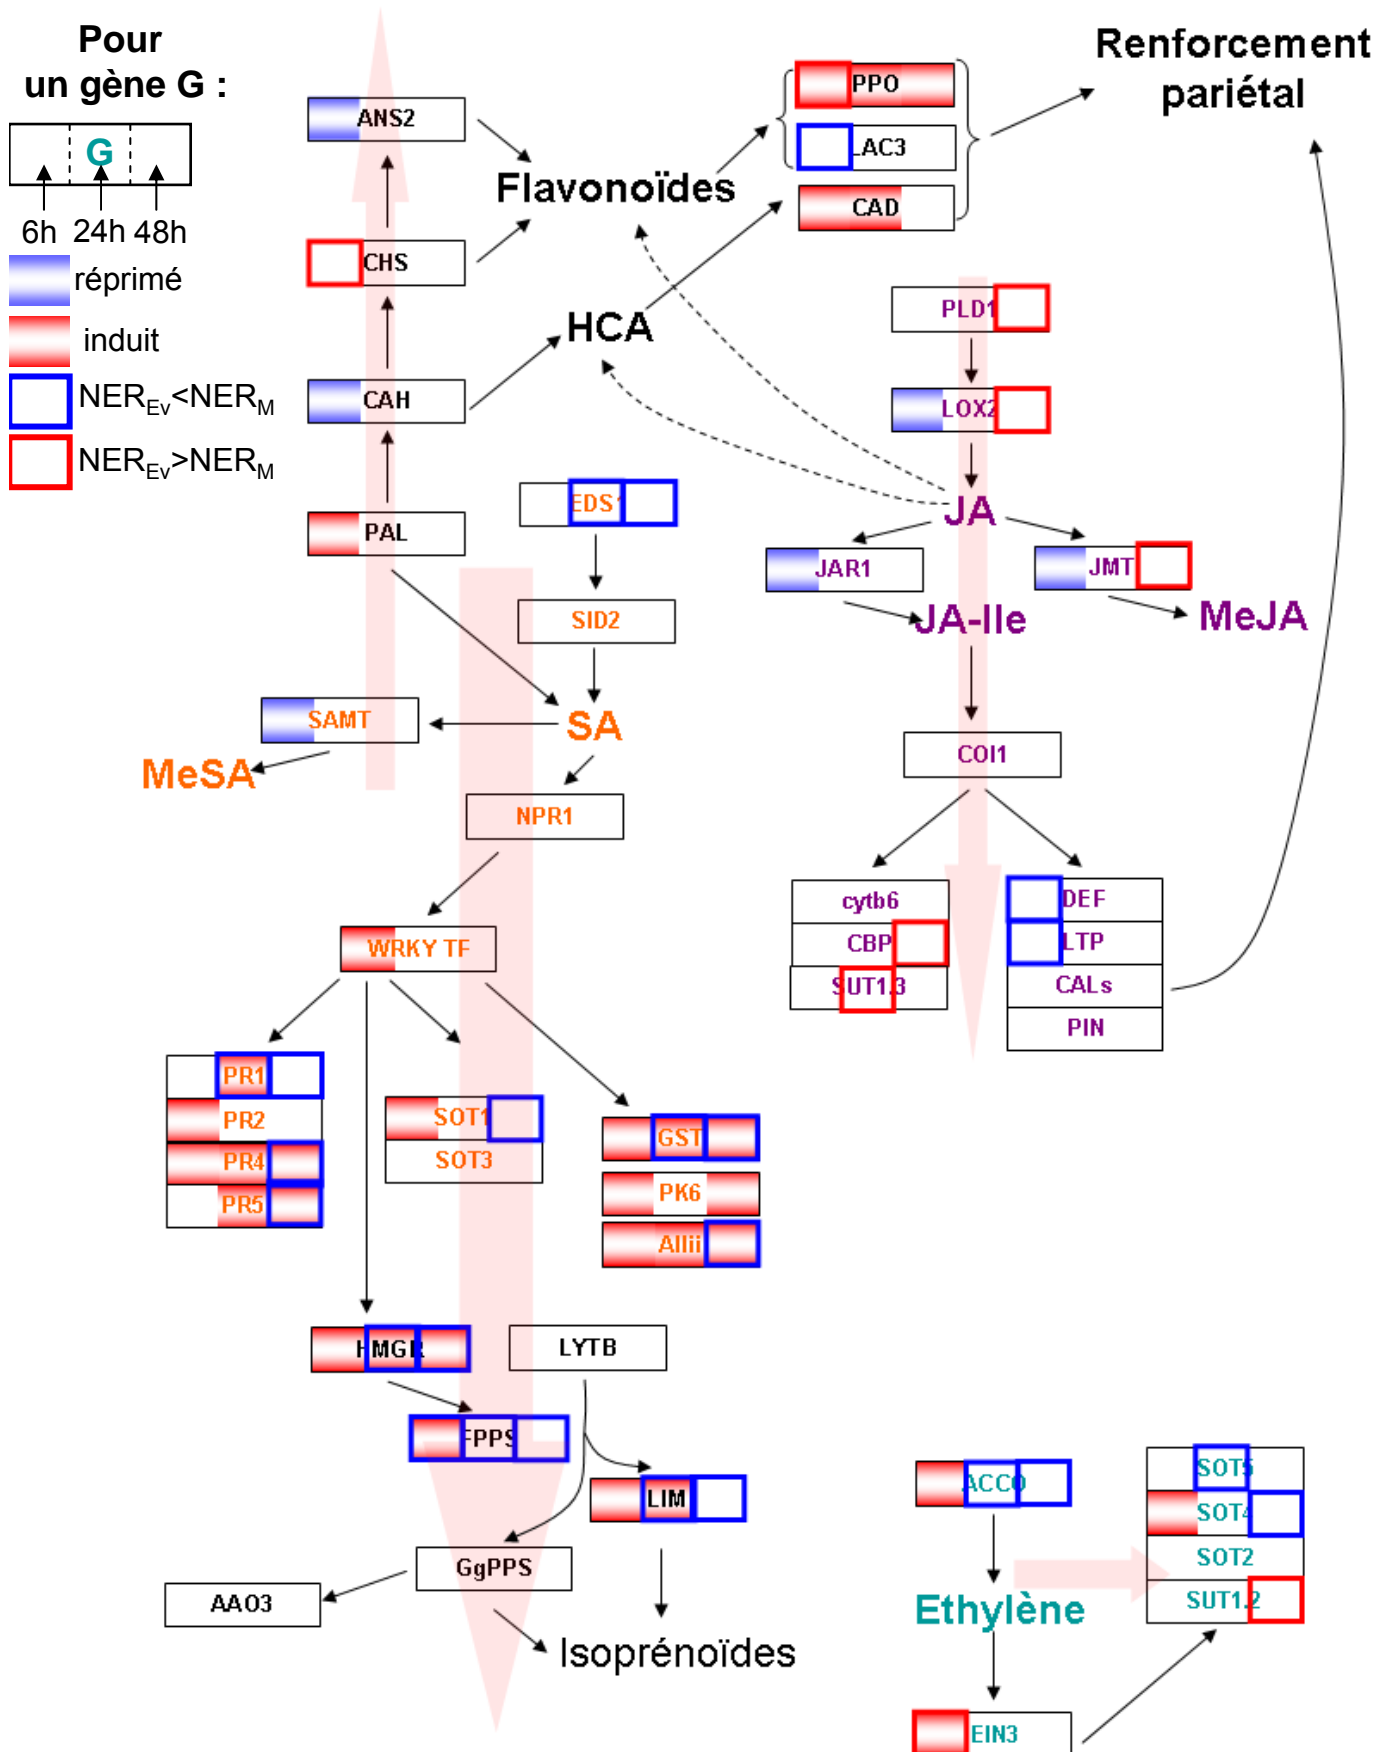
Pour un gène G :

G

6h 24h 48h

réprimé

induit

$NER_{Ev}$<$NER_M$

$NER_{Ev}$>$NER_M$

ANS2

CHS

CAH

PAL

Flavonoïdes

HCA

PPO

LAC3

CAD

Renforcement pariétal

PLD1

LOX2

JA

JAR1

JMT

JA-Ile

MeJA

COI1

cytb6

CBP

SUT1.3

DEF

LTP

CALs

PIN

EDS1

SID2

SA

SAMT

MeSA

NPR1

WRKY TF

PR1

PR2

PR4

PR5

SOT1

SOT3

GST

PK6

Allii

HMGR

LYTB

FPPS

LIM

GgPPS

AAO3

Isoprénoïdes

ACCO

Ethylène

EIN3

SOT5

SOT4

SOT2

SUT1.2